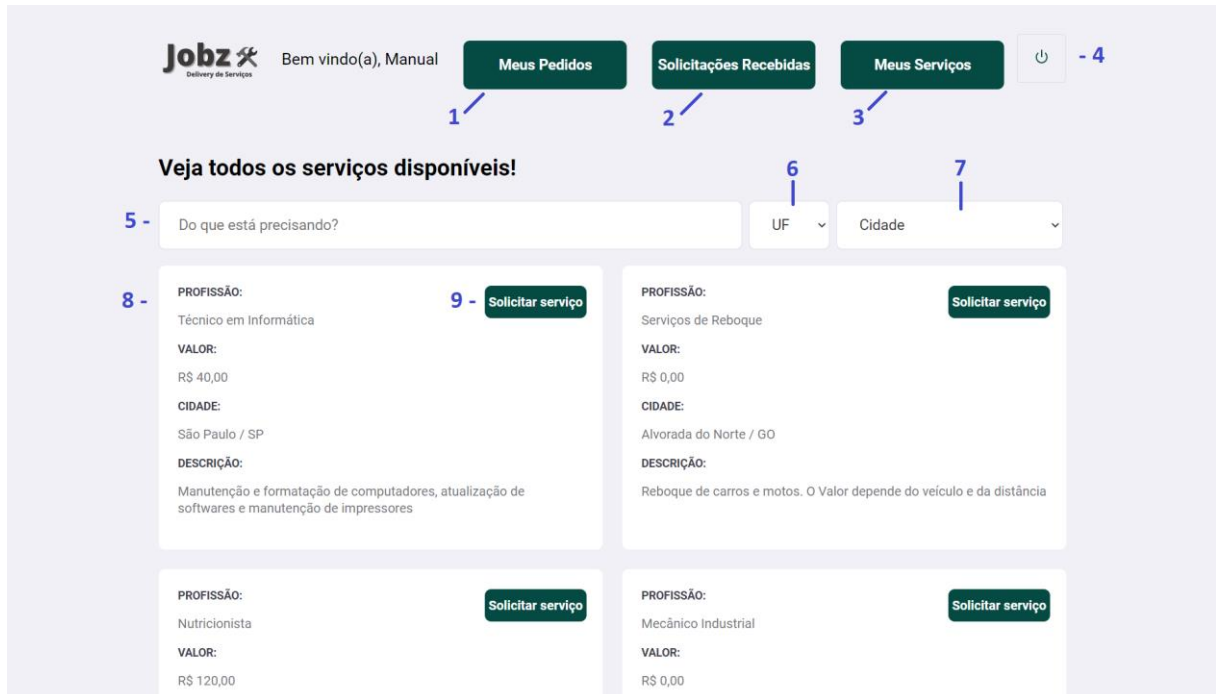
Jobz
Delivery de Serviços

Bem vindo(a), Manual

Meus Pedidos

Solicitações Recebidas

Meus Serviços

- 4

1

2

3

Veja todos os serviços disponíveis!

6

7

5 - Do que está precisando?

UF

Cidade

8 -

PROFISSÃO:

9 - Solicitar serviço

Técnico em Informática

VALOR:

R$ 40,00

CIDADE:

São Paulo / SP

DESCRIÇÃO:

Manutenção e formatação de computadores, atualização de softwares e manutenção de impressores

PROFISSÃO:

Solicitar serviço

Serviços de Reboque

VALOR:

R$ 0,00

CIDADE:

Alvorada do Norte / GO

DESCRIÇÃO:

Reboque de carros e motos. O Valor depende do veículo e da distância

PROFISSÃO:

Solicitar serviço

Nutricionista

VALOR:

R$ 120,00

PROFISSÃO:

Solicitar serviço

Mecânico Industrial

VALOR:

R$ 0,00